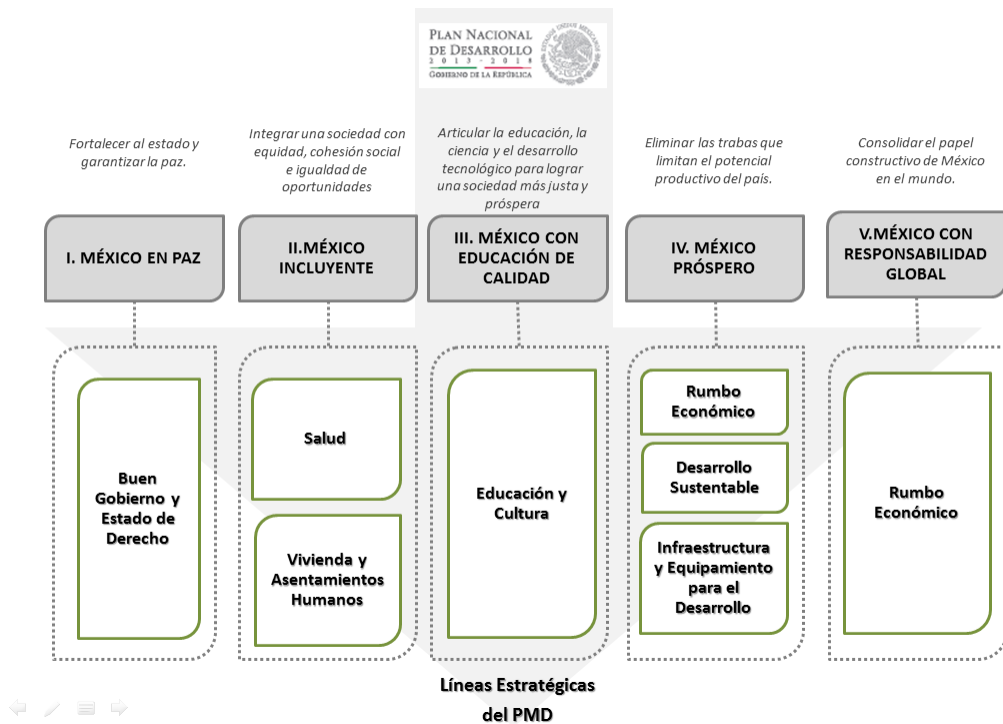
PLAN NACIONAL DE DESARROLLO
2013 - 2018
GOBIERNO DE LA REPÚBLICA

Fortalecer al estado y garantizar la paz.

Integrar una sociedad con equidad, cohesión social e igualdad de oportunidades

Articular la educación, la ciencia y el desarrollo tecnológico para lograr una sociedad más justa y próspera

Eliminar las trabas que limitan el potencial productivo del país.

Consolidar el papel constructivo de México en el mundo.

I. MÉXICO EN PAZ

II.MÉXICO INCLUYENTE

III. MÉXICO CON EDUCACIÓN DE CALIDAD

IV. MÉXICO PRÓSPERO

V.MÉXICO CON RESPONSABILIDAD GLOBAL

Buen Gobierno y Estado de Derecho

Salud

Vivienda y Asentamientos Humanos

Educación y Cultura

Rumbo Económico

Desarrollo Sustentable

Infraestructura y Equipamiento para el Desarrollo

Rumbo Económico

Líneas Estratégicas del PMD